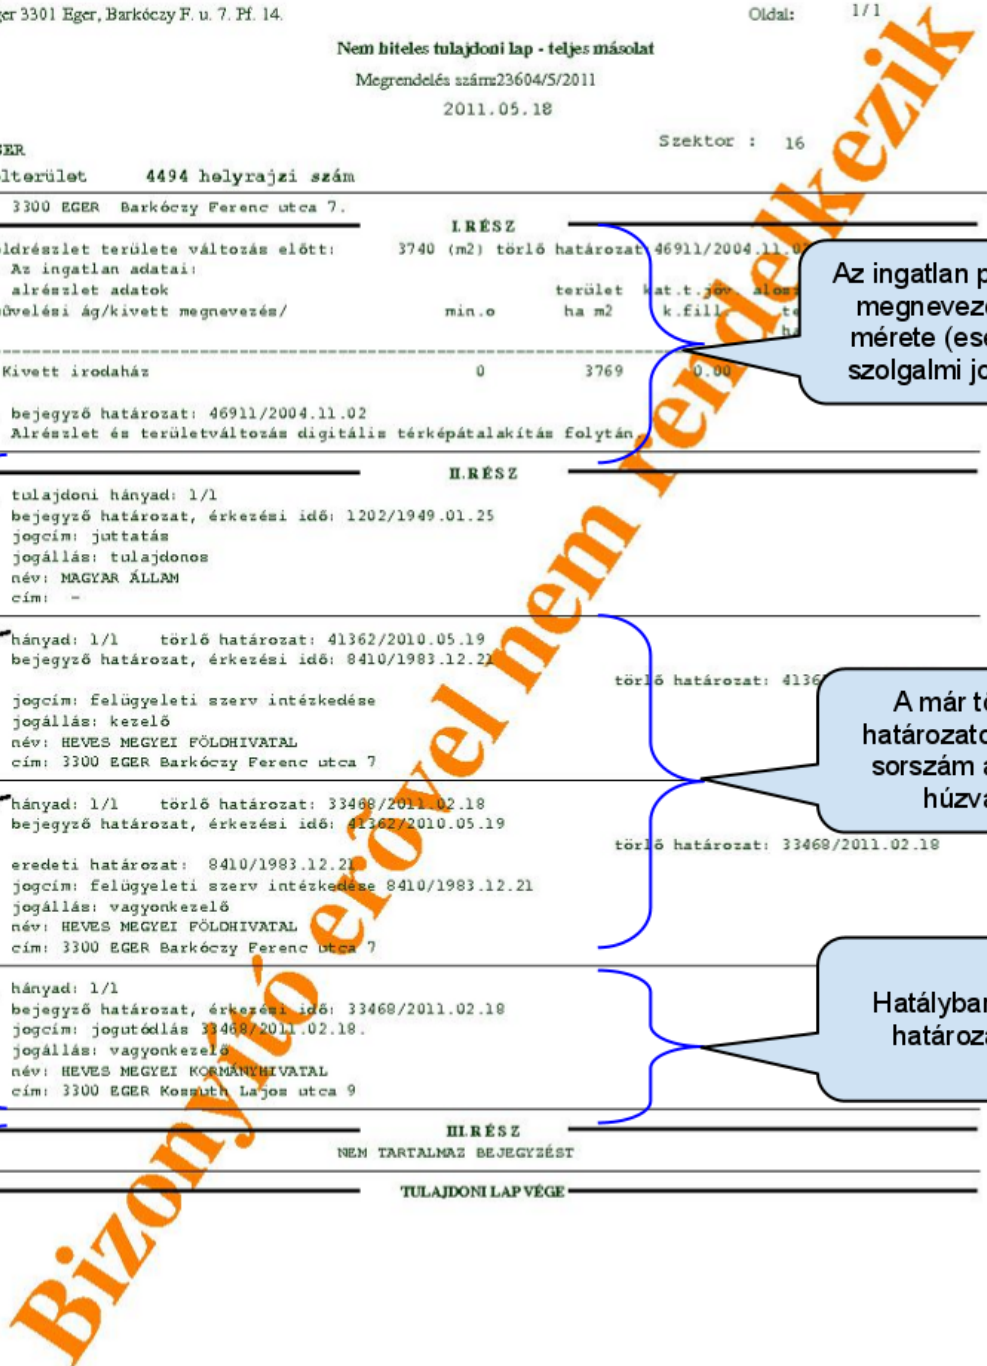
ger 3301 Eger, Barkóczy F. u. 7. Pf. 14.

Oldal: 1/1

Nem hiteles tulajdoni lap - teljes másolat

Megrendelés száma23604/5/2011

2011.05.18

Szektor : 16

ER

lterület 4494 helyrajzi szám

3300 EGER Barkóczy Ferenc utca 7.

I.RÉSZ

öldrészlet területe változás előtt: 3740 (m2) törlő határozat: 46911/2004.11.0

Az ingatlan adatai:

alrészlet adatok terület kat.t.jöv alosz

űvelési ág/kivett megnevezés/ min.o ha m2 k.fill te

Kivett irodaház 0 3769 0.00

bejegyző határozat: 46911/2004.11.02

Alrészlet és területváltozás digitális térképátalakítás folytán

II.RÉSZ

tulajdoni hányad: 1/1

bejegyző határozat, érkezési idő: 1202/1949.01.25

jogcím: juttatás

jogállás: tulajdonos

név: MAGYAR ÁLLAM

cím: -

hányad: 1/1 törlő határozat: 41362/2010.05.19

bejegyző határozat, érkezési idő: 8410/1983.12.21

törlő határozat: 4136

jogcím: felügyeleti szerv intézkedése

jogállás: kezelő

név: HEVES MEGYEI FÖLDHIVATAL

cím: 3300 EGER Barkóczy Ferenc utca 7

hányad: 1/1 törlő határozat: 33468/2011.02.18

bejegyző határozat, érkezési idő: 41362/2010.05.19

törlő határozat: 33468/2011.02.18

eredeti határozat: 8410/1983.12.21

jogcím: felügyeleti szerv intézkedése 8410/1983.12.21

jogállás: vagyonkezelő

név: HEVES MEGYEI FÖLDHIVATAL

cím: 3300 EGER Barkóczy Ferenc utca 7

hányad: 1/1

bejegyző határozat, érkezési idő: 33468/2011.02.18

jogcím: jogutódlás 33468/2011.02.18.

jogállás: vagyonkezelő

név: HEVES MEGYEI KORMÁNYHIVATAL

cím: 3300 EGER Kossuth Lajos utca 9

III.RÉSZ

NEM TARTALMAZ BEJEGYZÉST

TULAJDONI LAP VÉGE

Az ingatlan p
megnevezé
mérete (es
szolgalmi jo

A már tö
határozato
sorszám a
húzva

Hatályban
határoza

Bizonyító erővel nem rendelkezik